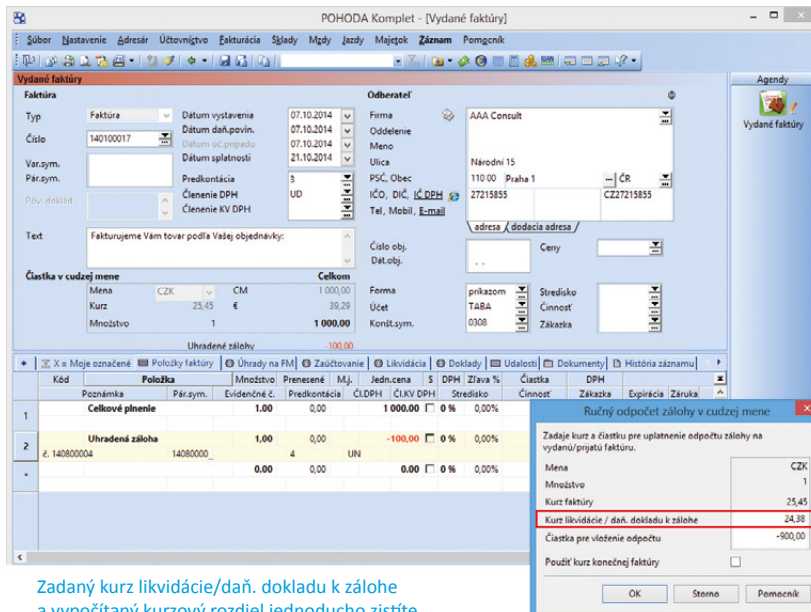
POHODA Komplet - [Vydané faktúry]

Súbor Nastavenie Adresár Účtovníctvo Fakturácia Sklady Mzdy Jazdy Majetok Záznam Pomocník

Vydané faktúry

Agendy
Vydané faktúry

Faktúra

Typ Faktúra
Číslo 140100017
Var.sym.
Pár.sym.
Pôv. doklad

Dátum vystavenia 07.10.2014
Dátum daň.povin. 07.10.2014
Dátum úč.prípadu 07.10.2014
Dátum splatnosti 21.10.2014
Predkontácia 3
Členenie DPH UD
Členenie KV DPH

Odberateľ
Firma AAA Consult
Oddelenie
Meno
Ulica Národní 15
PSČ, Obec 110 00 Praha 1 ČR
IČO, DIČ, IČ DPH 27215855 CZ27215855
Tel, Mobil, E-mail

adresa dodacia adresa

Text Fakturujeme Vám tovar podľa Vašej objednávky:

Číslo obj.
Dát.obj. . .
Ceny

Čiastka v cudzej mene Celkom
Mena CZK CM 1 000,00
Kurz 25,45 € 39,29
Množstvo 1 1 000,00
Uhradené zálohy -100,00

Forma príkazom
Účet TABA
Konšt.sym. 0308
Stredisko
Činnosť
Zákazka

X = Moje označené Položky faktúry Úhrady na FM Zaúčtovanie Likvidácia Doklady Udalosti Dokumenty História záznamu

| | Kód | Položka | | Množstvo | Prenesené | M.j. | Jedn.cena | S | DPH | Zľava % | Čiastka | DPH | | |
|---|---|---|---|---|---|---|---|---|---|---|---|---|---|---|
| | Poznámka | | Pár.sym. | Evidenčné č. | Predkontácia | Čl.DPH | Čl.KV DPH | | Stredisko | | Činnosť | Zákazka | Expirácia | Záruka |
| 1 | | Celkové plnenie | | 1.00 | 0,00 | | 1 000,00 | | 0 % | 0,00% | | | | |
| 2 | | Uhradená záloha | | 1,00 | 0,00 | | -100,00 | | 0 % | 0,00% | | | | |
| | č. 140800004 | | 14080000 | | 4 | UN | | | | | | | | |
| * | | | | 0.00 | 0,00 | | 0.00 | | 0 % | 0,00% | | | | |

Ručný odpočet zálohy v cudzej mene

Zadajte kurz a čiastku pre uplatnenie odpočtu zálohy na vydanú/prijatú faktúru.

Mena CZK
Množstvo 1
Kurz faktúry 25,45
Kurz likvidácie / daň. dokladu k zálohe 24,38
Čiastka pre vloženie odpočtu -900,00
Použiť kurz konečnej faktúry

OK Storno Pomocník

Zadaný kurz likvidácie/daň. dokladu k zálohe
a vypočítaný kurzový rozdiel jednoducho zistíte